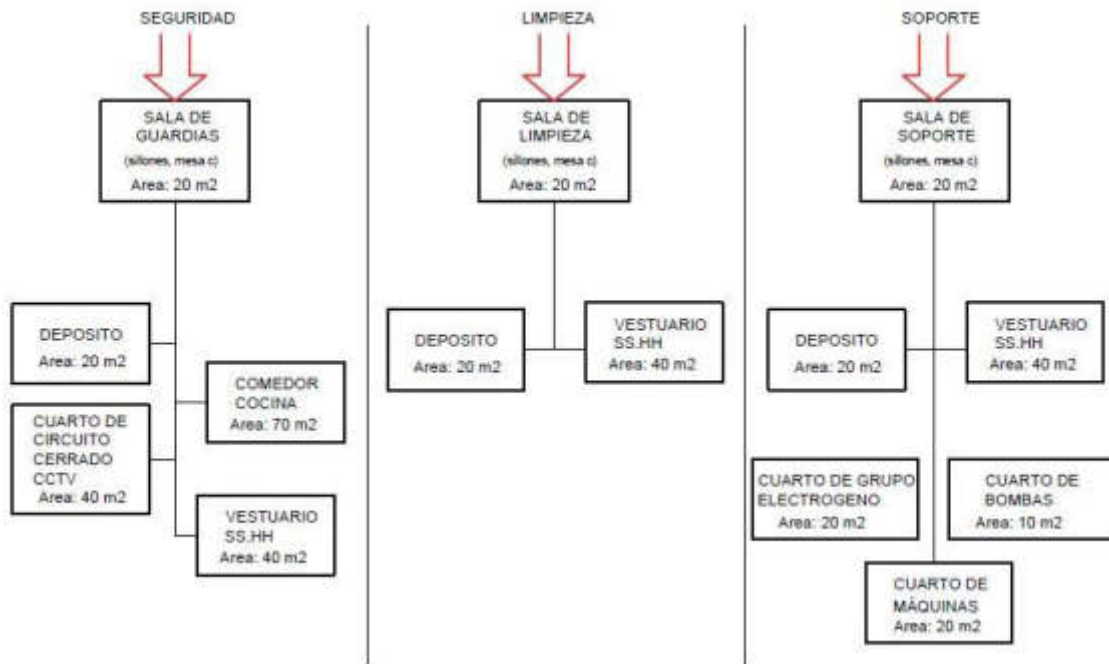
SEGURIDAD

SALA DE GUARDIAS
(sillones, mesa c)
Area: 20 m2

DEPOSITO
Area: 20 m2

COMEDOR COCINA
Area: 70 m2

CUARTO DE CIRCUITO CERRADO CCTV
Area: 40 m2

VESTUARIO SS.HH
Area: 40 m2

LIMPIEZA

SALA DE LIMPIEZA
(sillones, mesa c)
Area: 20 m2

DEPOSITO
Area: 20 m2

VESTUARIO SS.HH
Area: 40 m2

SOPORTE

SALA DE SOPORTE
(sillones, mesa c)
Area: 20 m2

DEPOSITO
Area: 20 m2

VESTUARIO SS.HH
Area: 40 m2

CUARTO DE GRUPO ELECTROGENO
Area: 20 m2

CUARTO DE BOMBAS
Area: 10 m2

CUARTO DE MÁQUINAS
Area: 20 m2